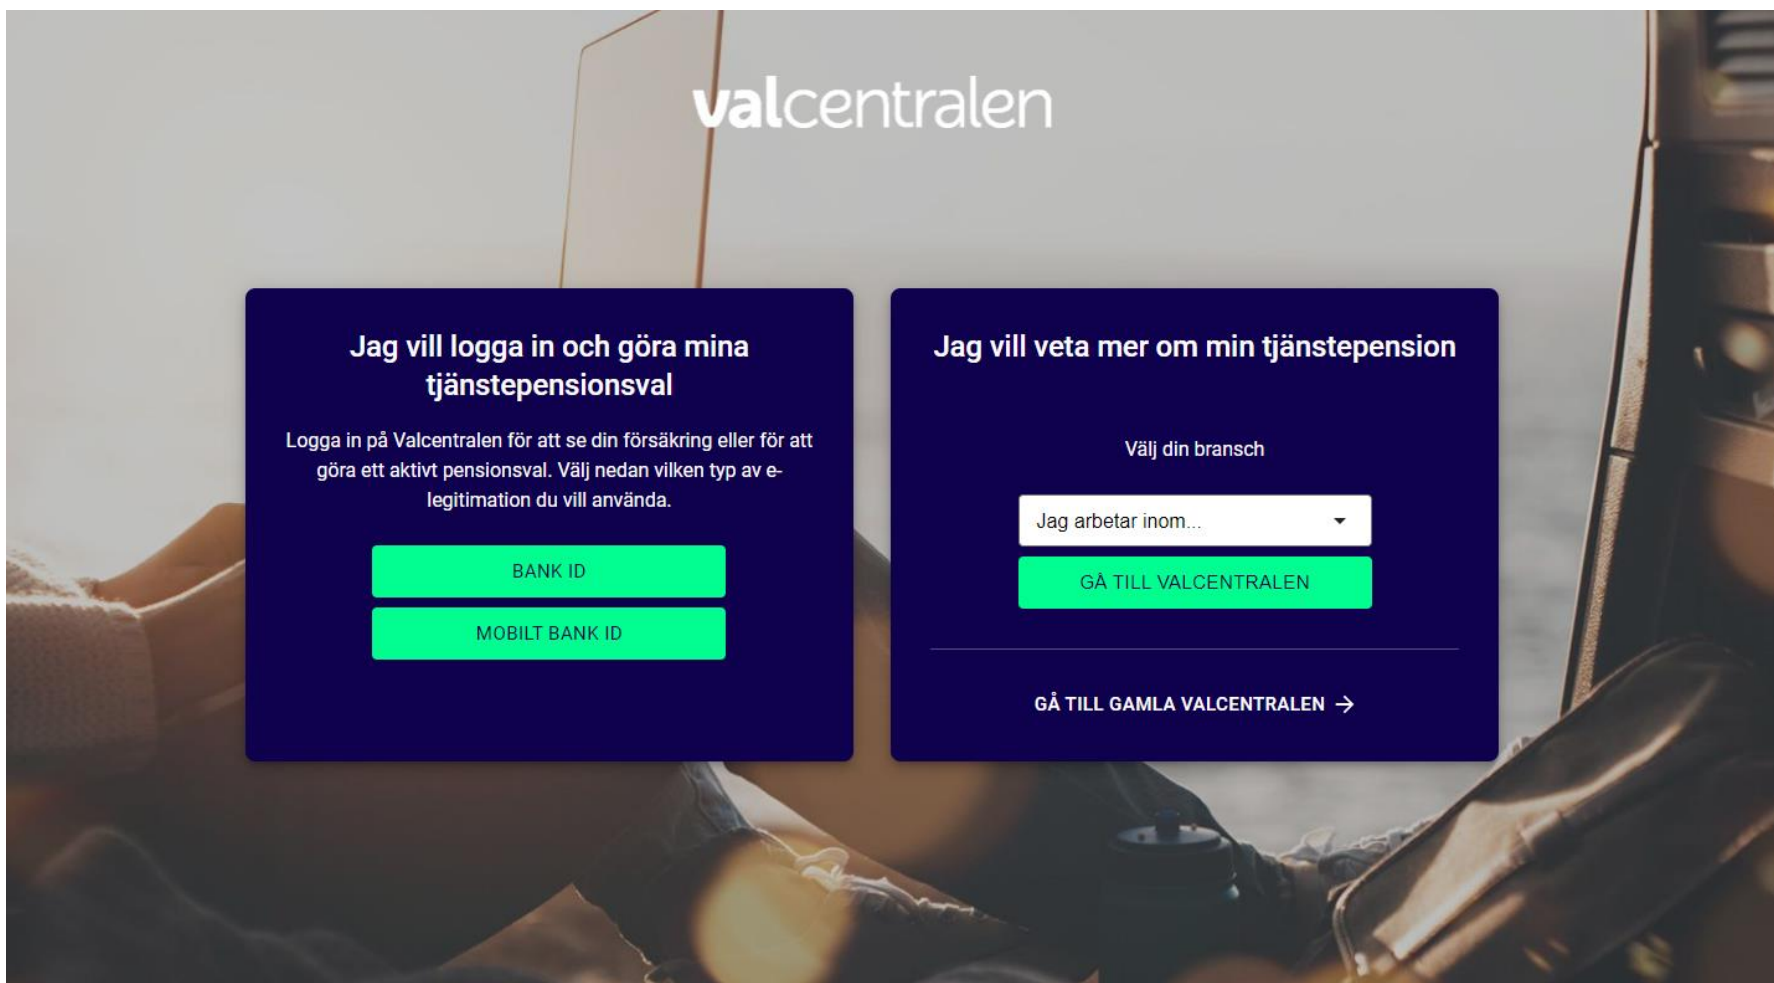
valcentralen

Jag vill logga in och göra mina tjänstepensionsval

Logga in på Valcentralen för att se din försäkring eller för att göra ett aktivt pensionsval. Välj nedan vilken typ av e-legitimation du vill använda.

BANK ID

MOBILT BANK ID

Jag vill veta mer om min tjänstepension

Välj din bransch

Jag arbetar inom...

GÅ TILL VALCENTRALEN

GÅ TILL GAMLA VALCENTRALEN →